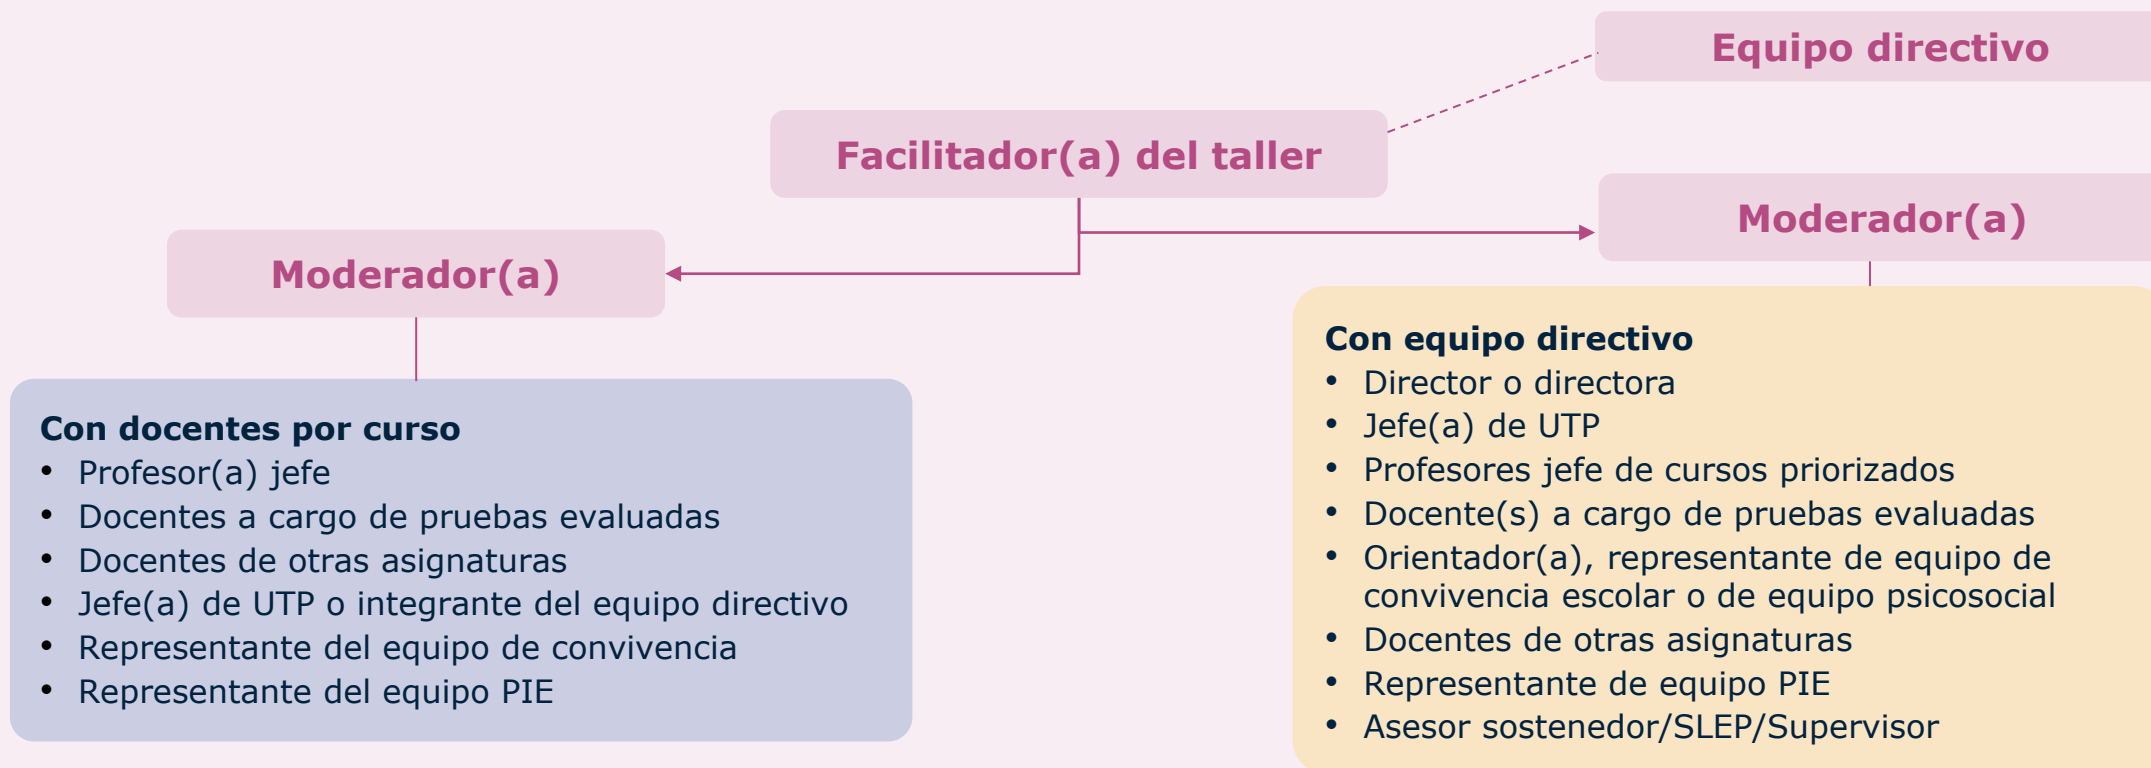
Equipo directivo

Facilitador(a) del taller

Moderador(a)

Moderador(a)

Con docentes por curso
- Profesor(a) jefe
- Docentes a cargo de pruebas evaluadas
- Docentes de otras asignaturas
- Jefe(a) de UTP o integrante del equipo directivo
- Representante del equipo de convivencia
- Representante del equipo PIE

Con equipo directivo
- Director o directora
- Jefe(a) de UTP
- Profesores jefe de cursos priorizados
- Docente(s) a cargo de pruebas evaluadas
- Orientador(a), representante de equipo de convivencia escolar o de equipo psicosocial
- Docentes de otras asignaturas
- Representante de equipo PIE
- Asesor sostenedor/SLEP/Supervisor